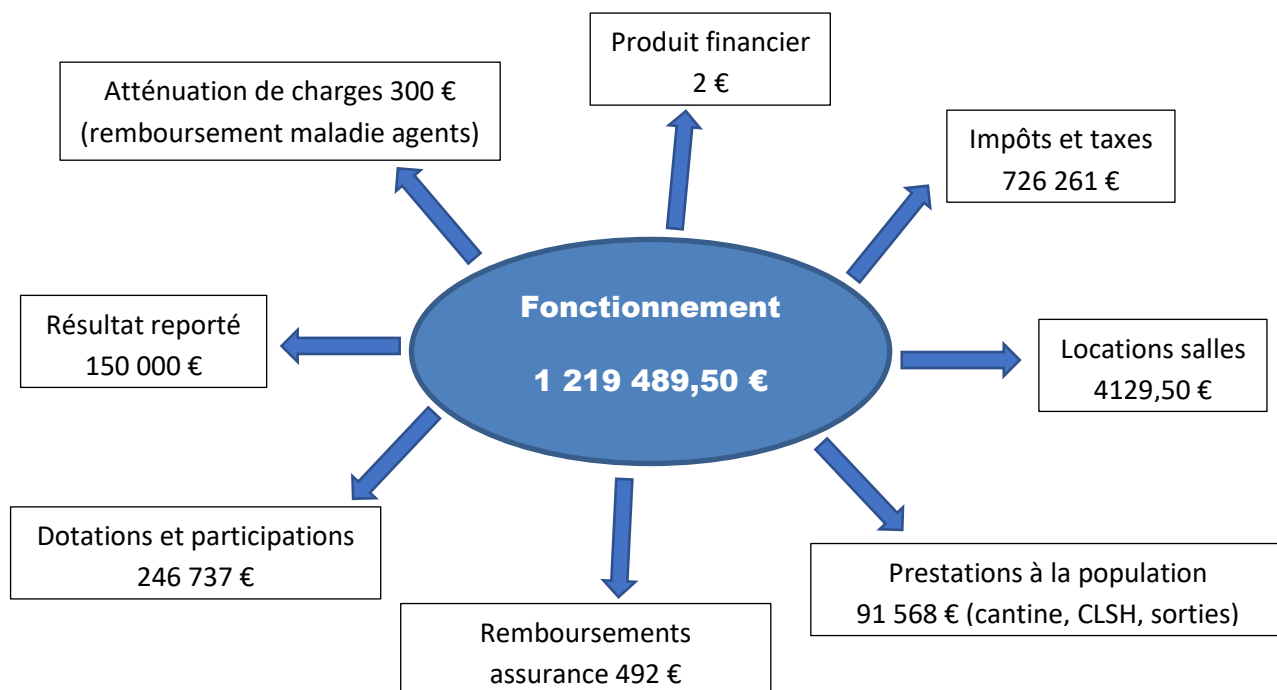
Produit financier
2 €

Atténuation de charges 300 €
(remboursement maladie agents)

Impôts et taxes
726 261 €

Fonctionnement

1 219 489,50 €

Résultat reporté
150 000 €

Locations salles
4129,50 €

Dotations et participations
246 737 €

Prestations à la population
91 568 € (cantine, CLSH, sorties)

Remboursements
assurance 492 €